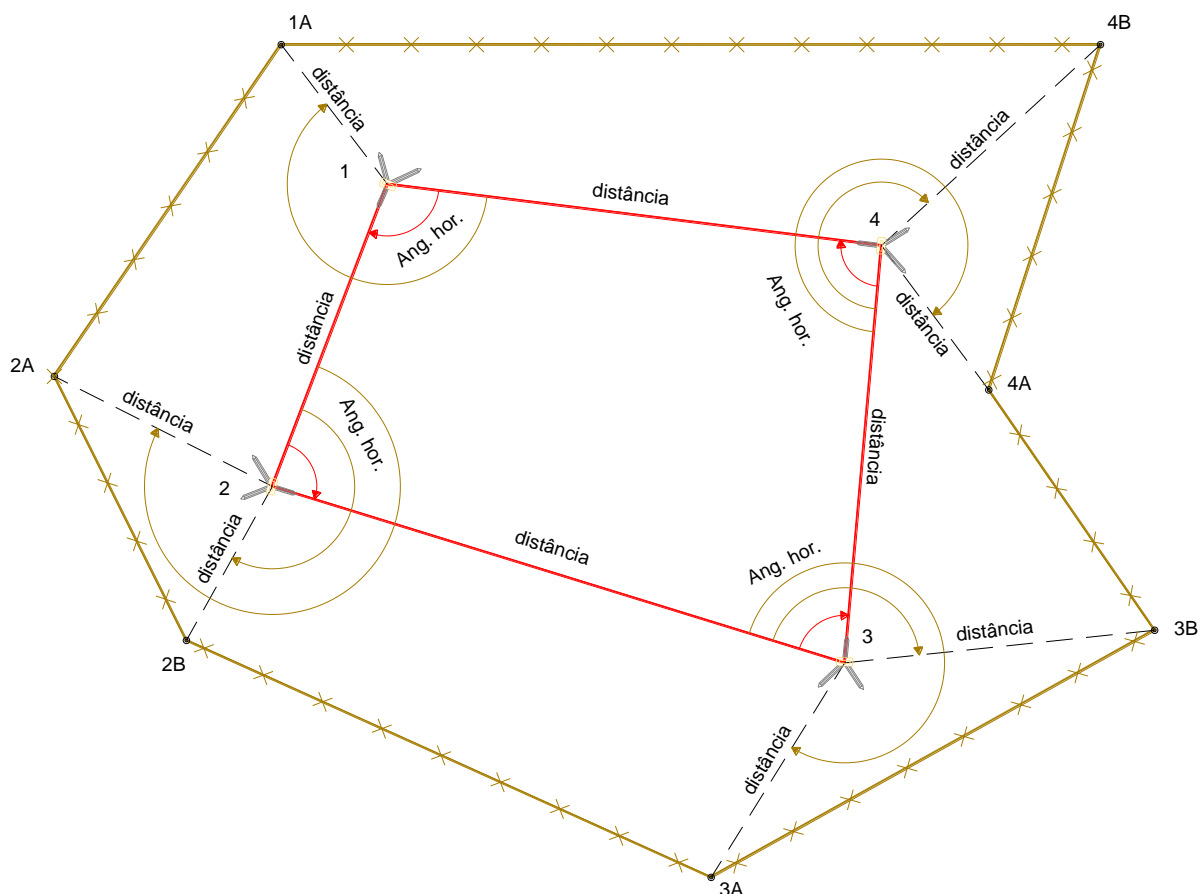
1A

4B

distância

1

distância

Ang. hor.

distância

4

Ang. hor.

distância

2A

distância

distância

4A

distância

Ang. hor.

2

distância

distância

distância

Ang. hor.

3

distância

3B

2B

distância

3A